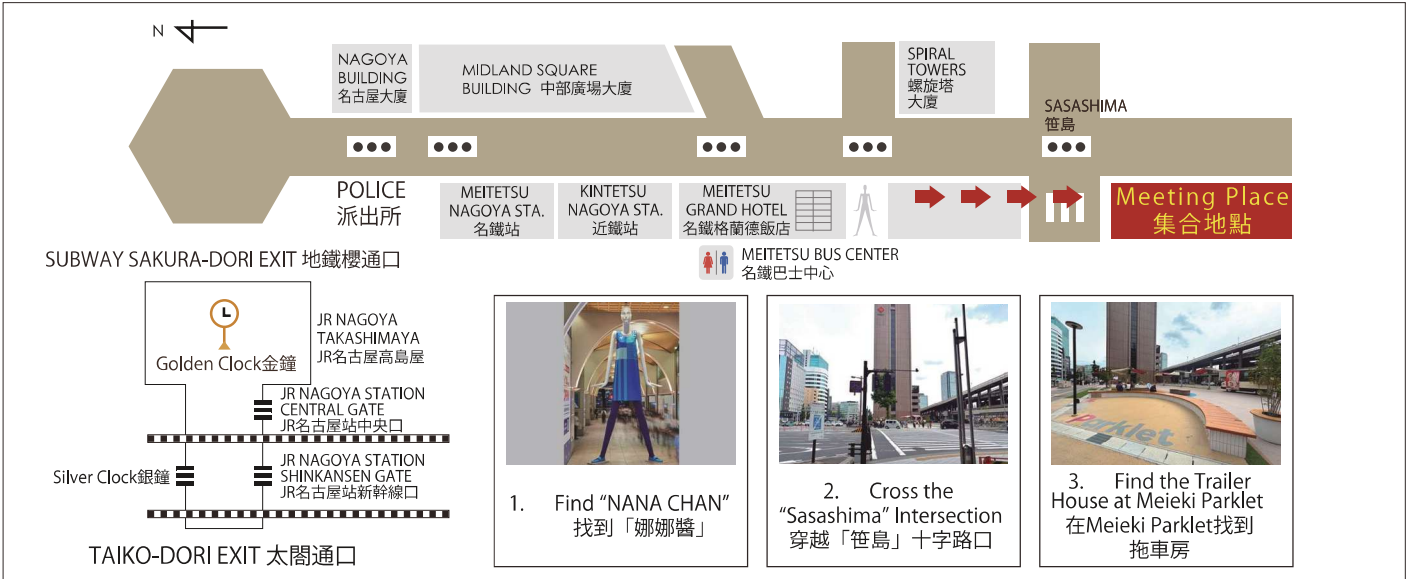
N

NAGOYA BUILDING 名古屋大廈

MIDLAND SQUARE BUILDING 中部廣場大廈

SPIRAL TOWERS 螺旋塔大廈

SASASHIMA 笹島

POLICE 派出所

MEITETSU NAGOYA STA. 名鐵站

KINTETSU NAGOYA STA. 近鐵站

MEITETSU GRAND HOTEL 名鐵格蘭德飯店

Meeting Place 集合地點

MEITETSU BUS CENTER 名鐵巴士中心

SUBWAY SAKURA-DORI EXIT 地鐵櫻通口

JR NAGOYA TAKASHIMAYA JR名古屋高島屋

Golden Clock金鐘

JR NAGOYA STATION CENTRAL GATE JR名古屋站中央口

Silver Clock銀鐘

JR NAGOYA STATION SHINKANSEN GATE JR名古屋站新幹線口

TAIKO-DORI EXIT 太閤通口

1. Find “NANA CHAN” 找到「娜娜醬」

2. Cross the “Sasashima” Intersection 穿越「笹島」十字路口

Parklet

3. Find the Trailer House at Meieki Parklet 在Meieki Parklet找到拖車房